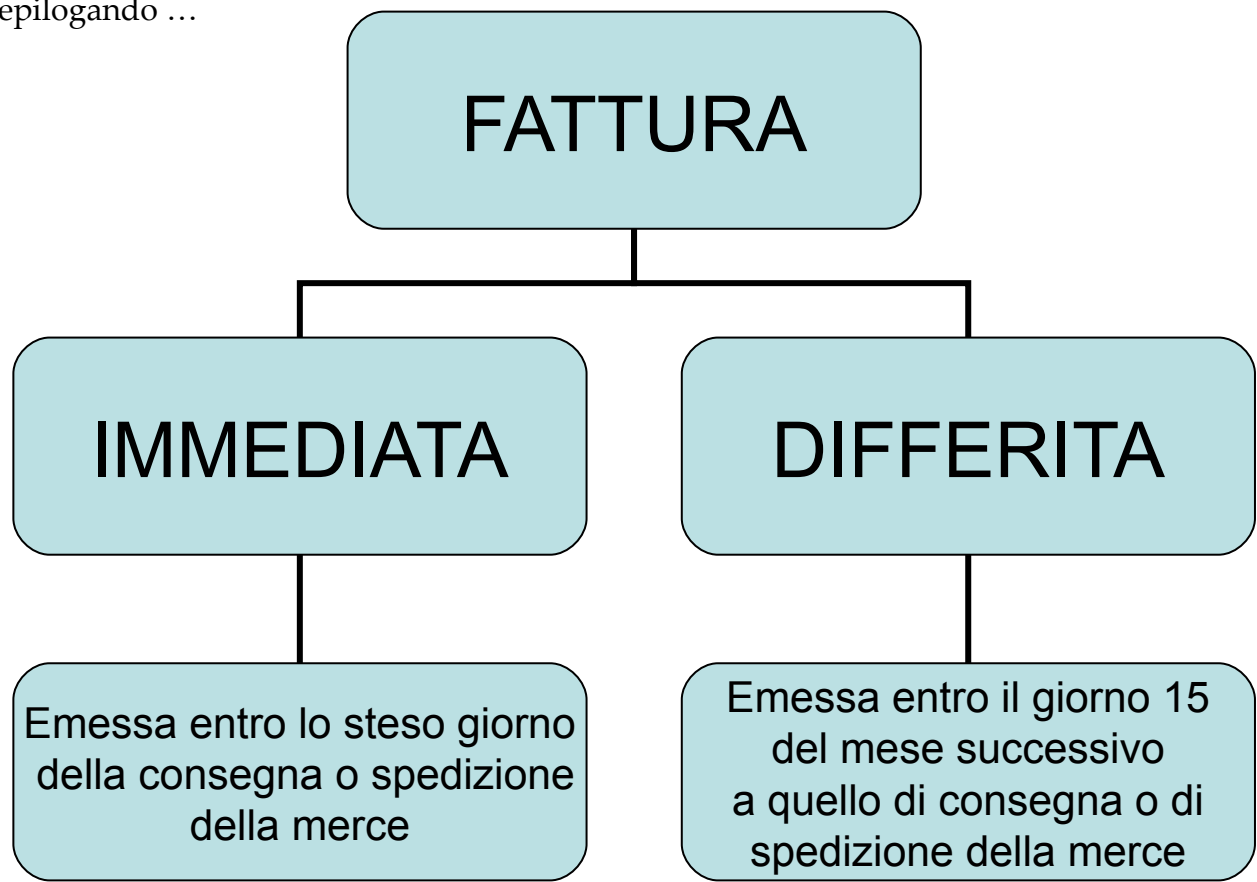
epilogando …

FATTURA

IMMEDIATA

DIFFERITA

Emessa entro lo steso giorno della consegna o spedizione della merce

Emessa entro il giorno 15 del mese successivo a quello di consegna o di spedizione della merce